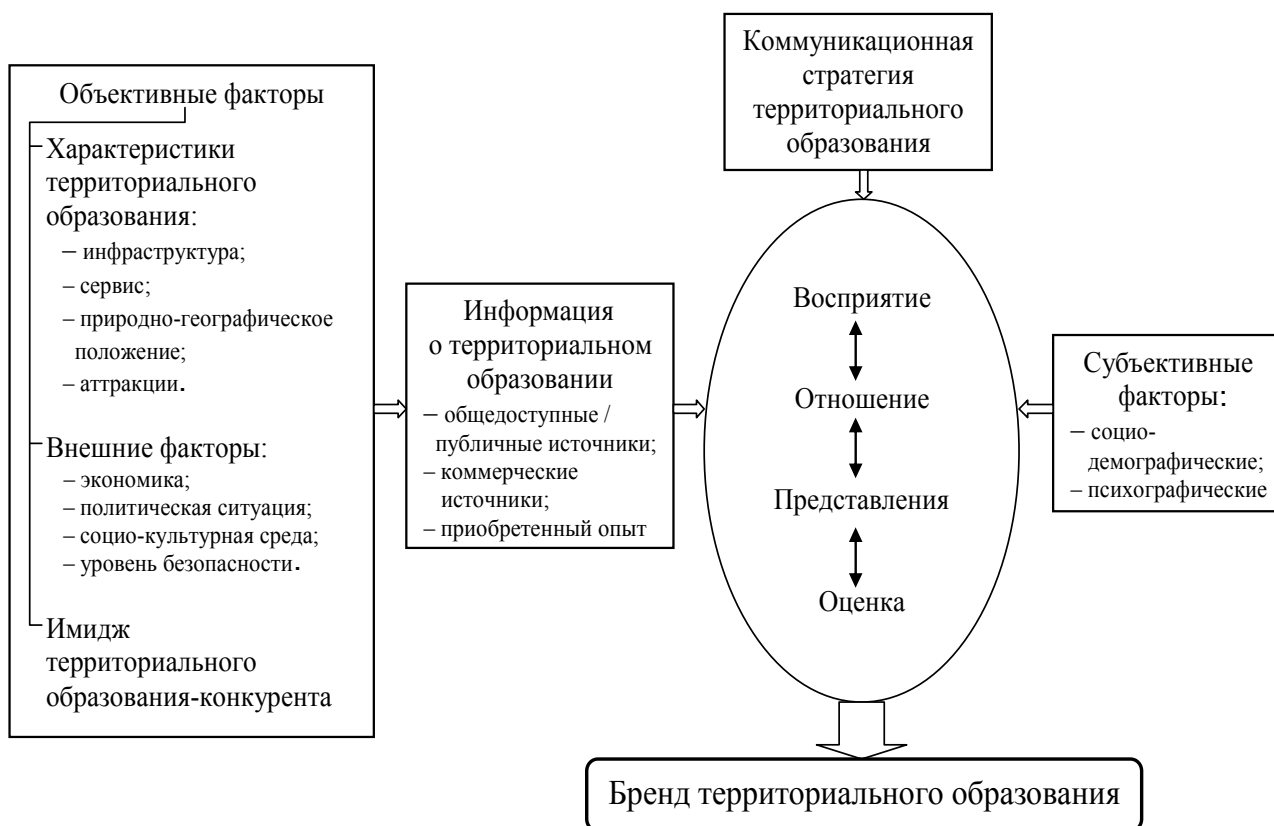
Объективные факторы

Характеристики территориального образования:
– инфраструктура;
– сервис;
– природно-географическое положение;
– аттракции.

Внешние факторы:
– экономика;
– политическая ситуация;
– социо-культурная среда;
– уровень безопасности.

Имидж территориального образования-конкурента

Информация о территориальном образовании
– общедоступные / публичные источники;
– коммерческие источники;
– приобретенный опыт

Коммуникационная стратегия территориального образования

Восприятие

Отношение

Представления

Оценка

Субъективные факторы:
– социо-демографические;
– психографические

Бренд территориального образования